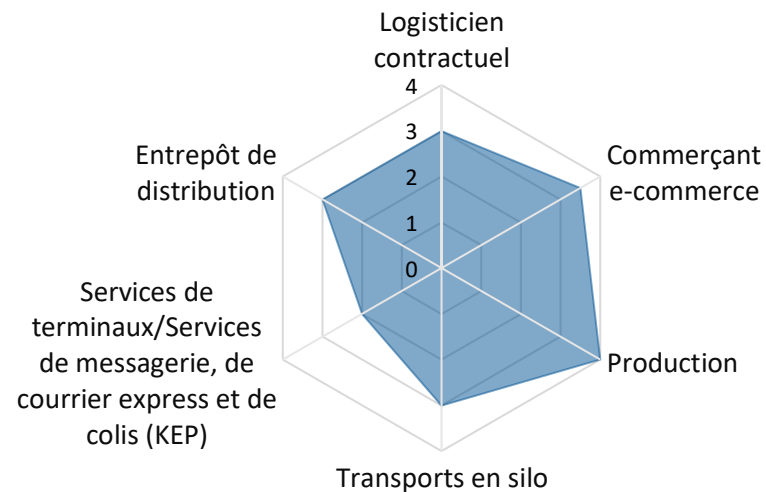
Logisticien contractuel

4
3
2
1
0

Commerçant e-commerce

Production

Transports en silo

Services de terminaux/Services de messagerie, de courrier express et de colis (KEP)

Entrepôt de distribution